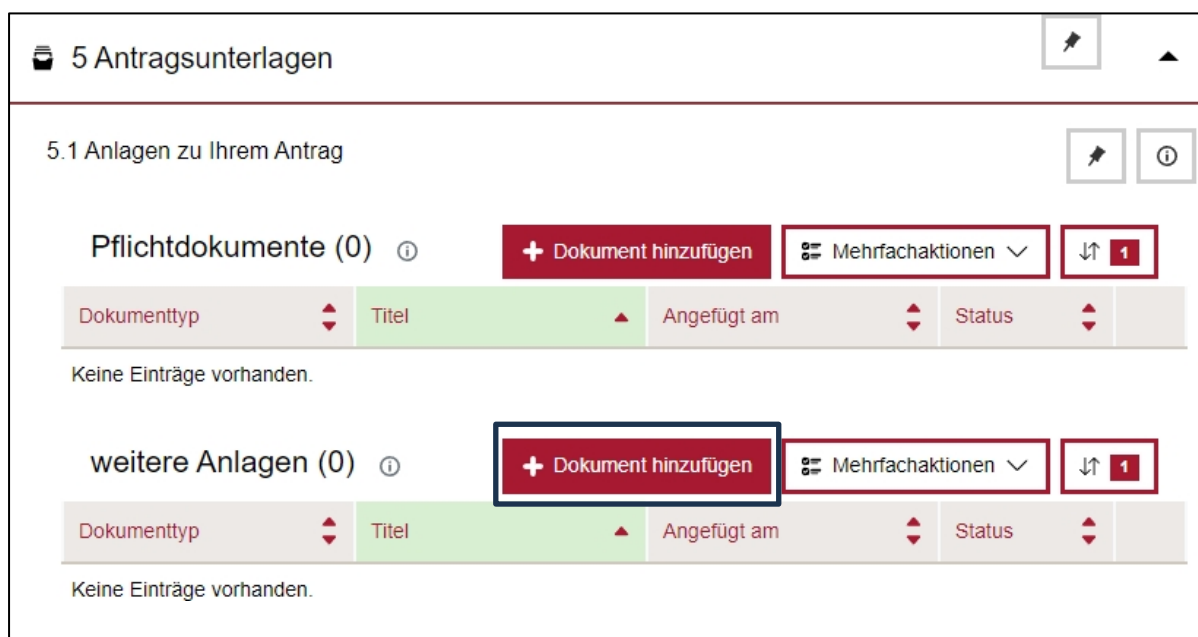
5 Antragsunterlagen

5.1 Anlagen zu Ihrem Antrag

Pflichtdokumente (0)

+ Dokument hinzufügen

Mehrfachaktionen

1

| Dokumenttyp | Titel | Angefügt am | Status |
|---|---|---|---|

Keine Einträge vorhanden.

weitere Anlagen (0)

+ Dokument hinzufügen

Mehrfachaktionen

1

| Dokumenttyp | Titel | Angefügt am | Status |
|---|---|---|---|

Keine Einträge vorhanden.